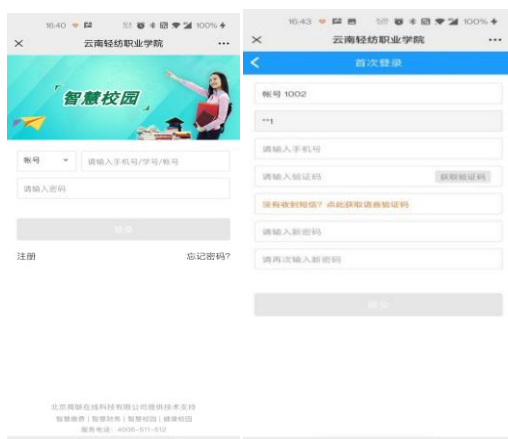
16:40

100%

×

云南轻纺职业学院

···

智慧校园

帐号

请输入手机号/学号/帐号

请输入密码

登录

注册

忘记密码?

北京网联在线科技有限公司提供技术支持

智慧缴费 | 智慧财务 | 智慧校园 | 健康校园

服务电话：4006-511-512

16:43

100%

×

云南轻纺职业学院

···

首次登录

帐号 1002

**1

请输入手机号

请输入验证码

获取验证码

没有收到短信？点此获取语音验证码

请输入新密码

请再次输入新密码

提交